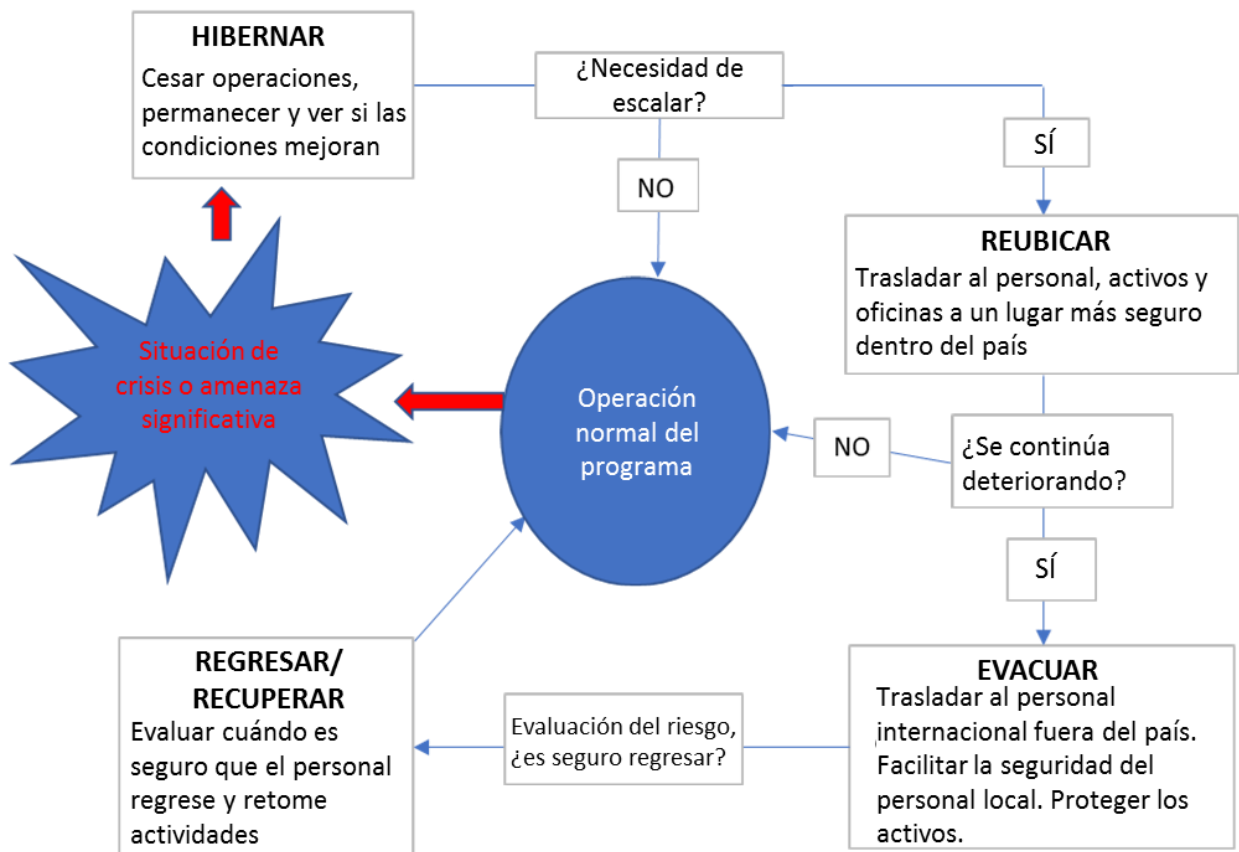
HIBERNAR
Cesar operaciones, permanecer y ver si las condiciones mejoran

¿Necesidad de escalar?

NO

SÍ

REUBICAR
Trasladar al personal, activos y oficinas a un lugar más seguro dentro del país

Situación de crisis o amenaza significativa

Operación normal del programa

NO

¿Se continúa deteriorando?

SÍ

REGRESAR/ RECUPERAR
Evaluar cuándo es seguro que el personal regrese y retome actividades

Evaluación del riesgo, ¿es seguro regresar?

EVACUAR
Trasladar al personal internacional fuera del país. Facilitar la seguridad del personal local. Proteger los activos.